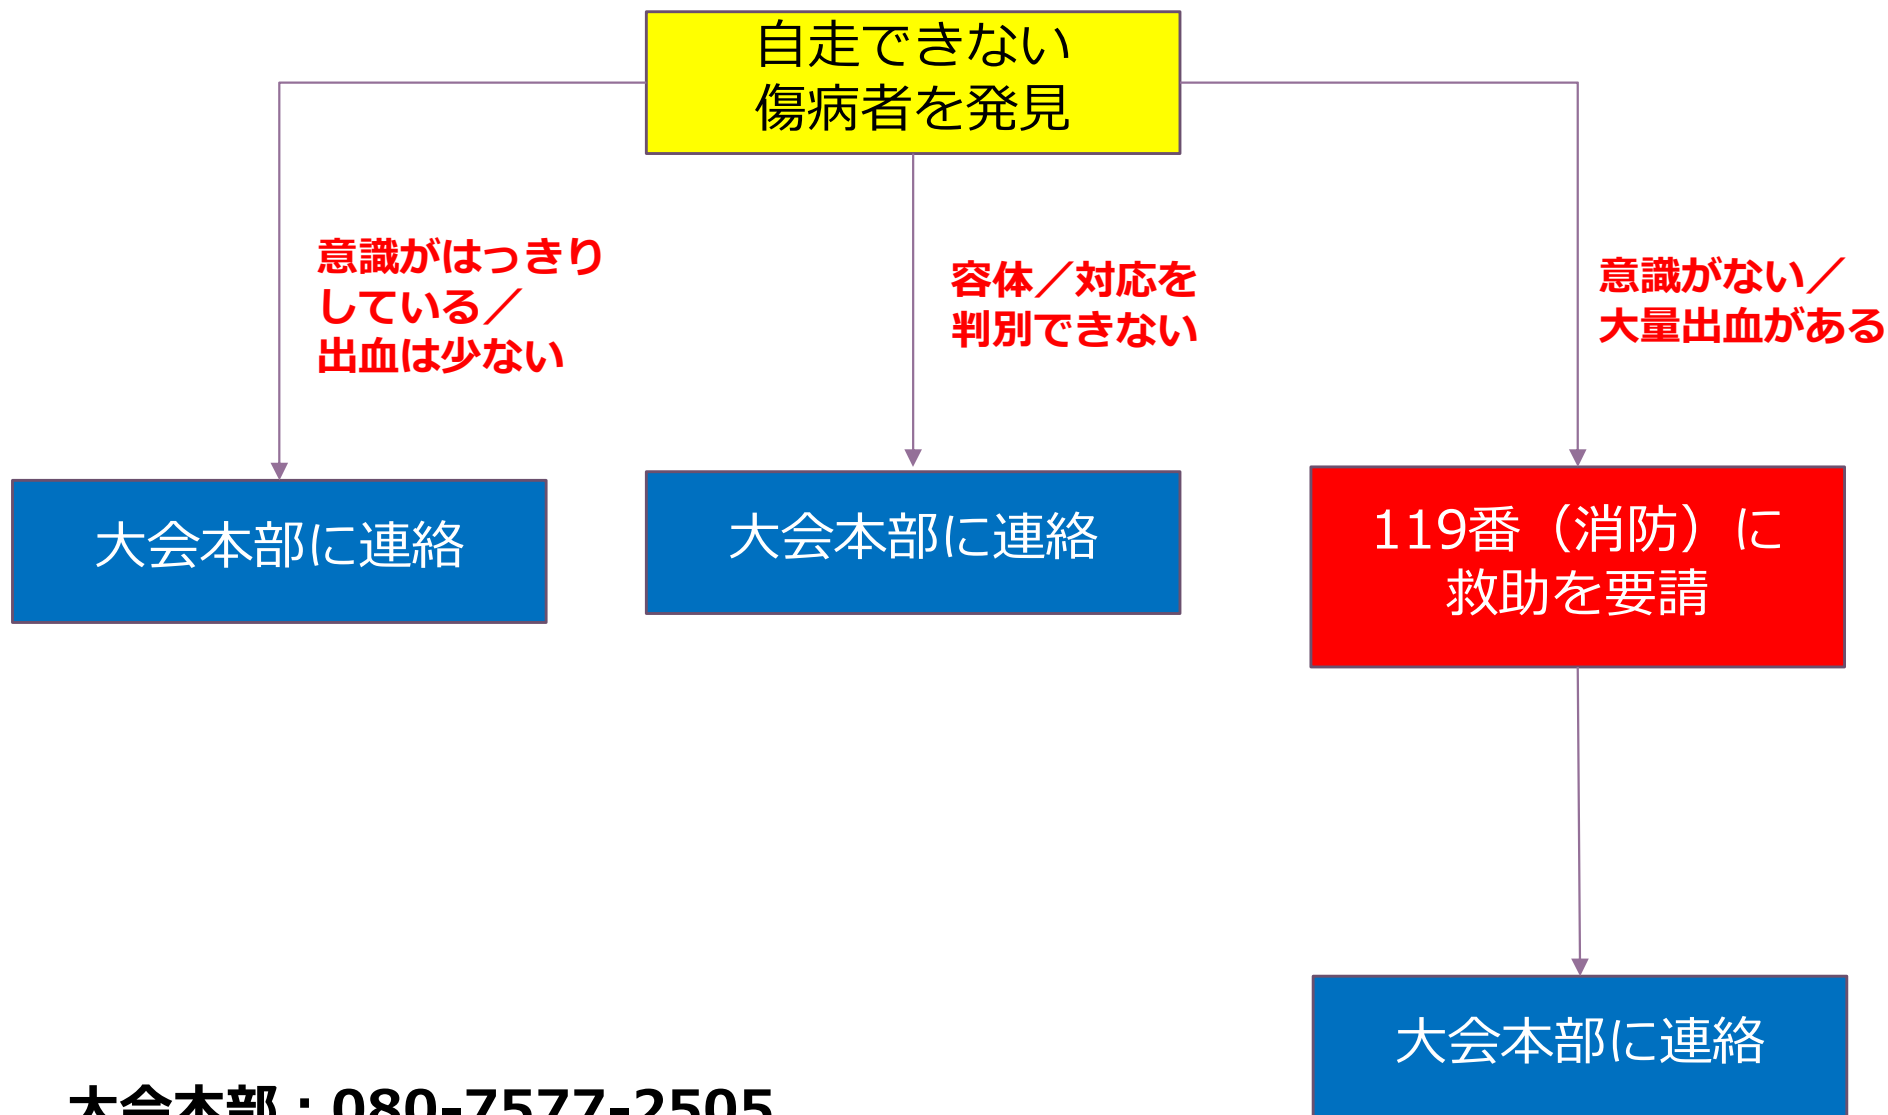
自走できない
傷病者を発見

意識がはっきり
している／
出血は少ない

容体／対応を
判別できない

意識がない／
大量出血がある

大会本部に連絡

大会本部に連絡

119番（消防）に
救助を要請

大会本部に連絡

大会本部：080-7577-2505